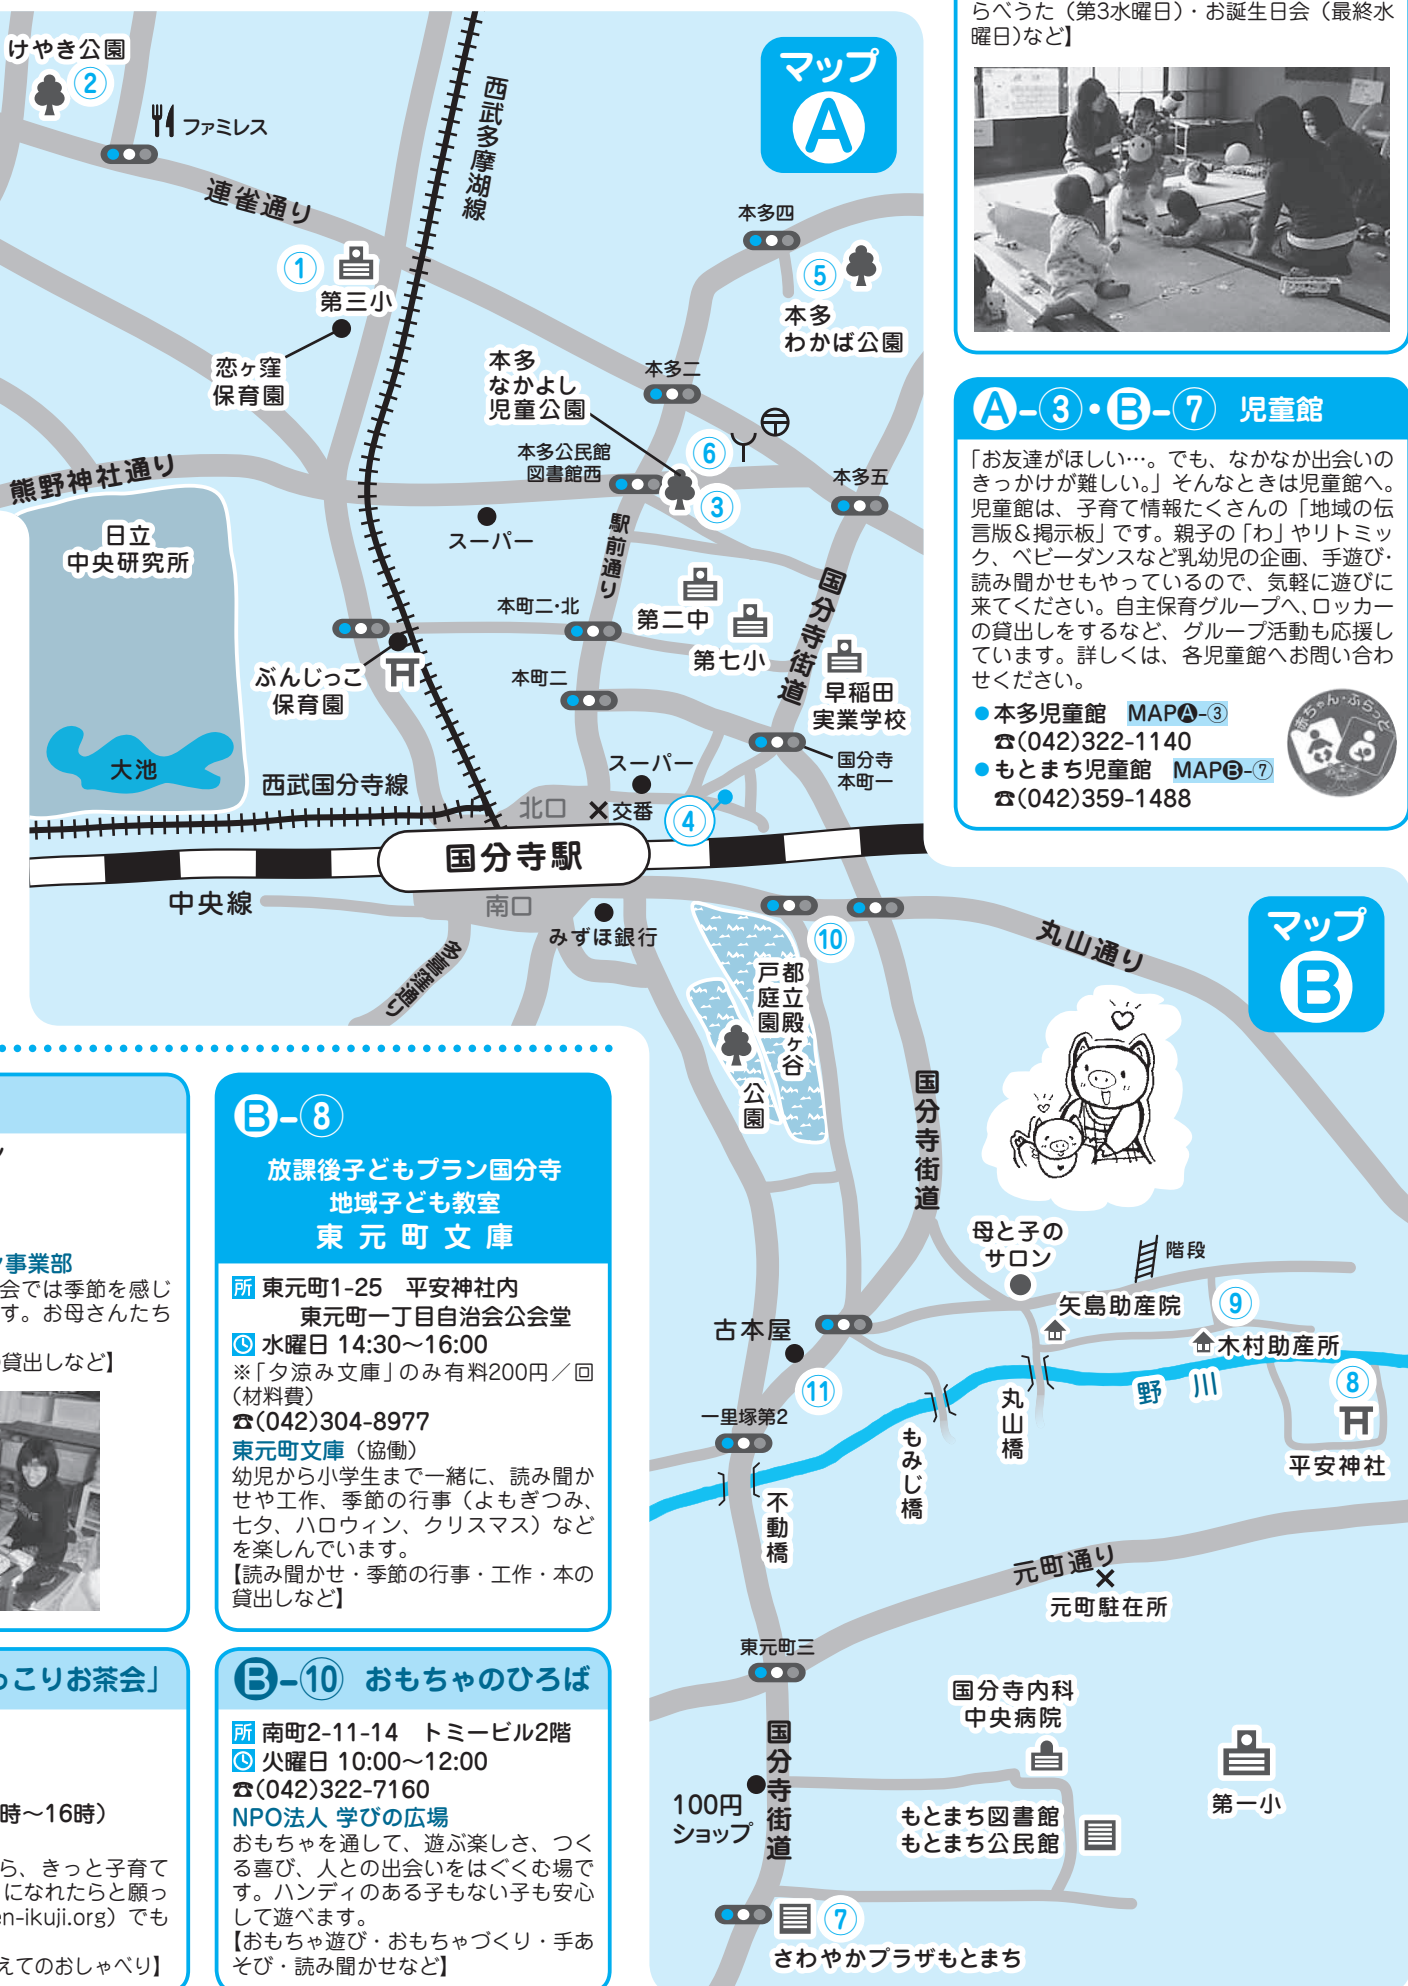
けやき公園
②
ファミレス
連雀通り
西武多摩湖線
マップ
A
①
第三小
恋ヶ窪
保育園
本多四
⑤
本多
わかば公園
本多
なかよし
児童公園
本多二
本多公民館
図書館西
⑥
③
本多五
熊野神社通り
日立
中央研究所
スーパー
駅前通り
国分寺街道
本町二・北
第二中
第七小
早稲田
実業学校
ぶんじっこ
保育園
本町二
大池
西武国分寺線
スーパー
国分寺
本町一
北口
交番
④
国分寺駅
中央線
南口
みずほ銀行
多喜窪通り
⑩
戸都
庭立
園殿
ヶ
谷
公
園
丸山通り
マップ
B
国分寺街道
らべうた（第3水曜日）・お誕生日会（最終水曜日）など】

A-③・B-⑦ 児童館
「お友達がほしい…。でも、なかなか出会いのきっかけが難しい。」そんなときは児童館へ。児童館は、子育て情報たくさんの「地域の伝言版＆掲示板」です。親子の「わ」やリトミック、ベビーダンスなど乳幼児の企画、手遊び・読み聞かせもやっているので、気軽に遊びに来てください。自主保育グループへ、ロッカーの貸出しをするなど、グループ活動も応援しています。詳しくは、各児童館へお問い合わせください。
●本多児童館 MAPA-③
☎(042)322-1140
●もとまち児童館 MAPB-⑦
☎(042)359-1488
赤ちゃん・ぷらっと

B-⑧
放課後子どもプラン国分寺
地域子ども教室
東元町文庫
所 東元町1-25 平安神社内
東元町一丁目自治会公会堂
水曜日 14:30〜16:00
※「夕涼み文庫」のみ有料200円／回（材料費）
☎(042)304-8977
東元町文庫（協働）
幼児から小学生まで一緒に、読み聞かせや工作、季節の行事（よもぎつみ、七夕、ハロウィン、クリスマス）などを楽しんでいます。
【読み聞かせ・季節の行事・工作・本の貸出しなど】

ィ
ィ事業部
会では季節を感じ
す。お母さんたち
貸出しなど】
っこりお茶会」
時〜16時）
ら、きっと子育て
になれたらと願っ
en-ikuji.org）でも
えてのおしゃべり】

B-⑩ おもちゃのひろば
所 南町2-11-14 トミービル2階
火曜日 10:00〜12:00
☎(042)322-7160
NPO法人 学びの広場
おもちゃを通して、遊ぶ楽しさ、つくる喜び、人との出会いをはぐくむ場です。ハンディのある子もない子も安心して遊べます。
【おもちゃ遊び・おもちゃづくり・手あそび・読み聞かせなど】

母と子の
サロン
階段
⑨
矢島助産院
木村助産所
古本屋
⑪
野川
⑧
丸山橋
平安神社
一里塚第2
もみじ橋
不動橋
元町通り
元町駐在所
東元町三
国分寺内科
中央病院
第一小
国分寺街道
100円
ショップ
もとまち図書館
もとまち公民館
⑦
さわやかプラザもとまち